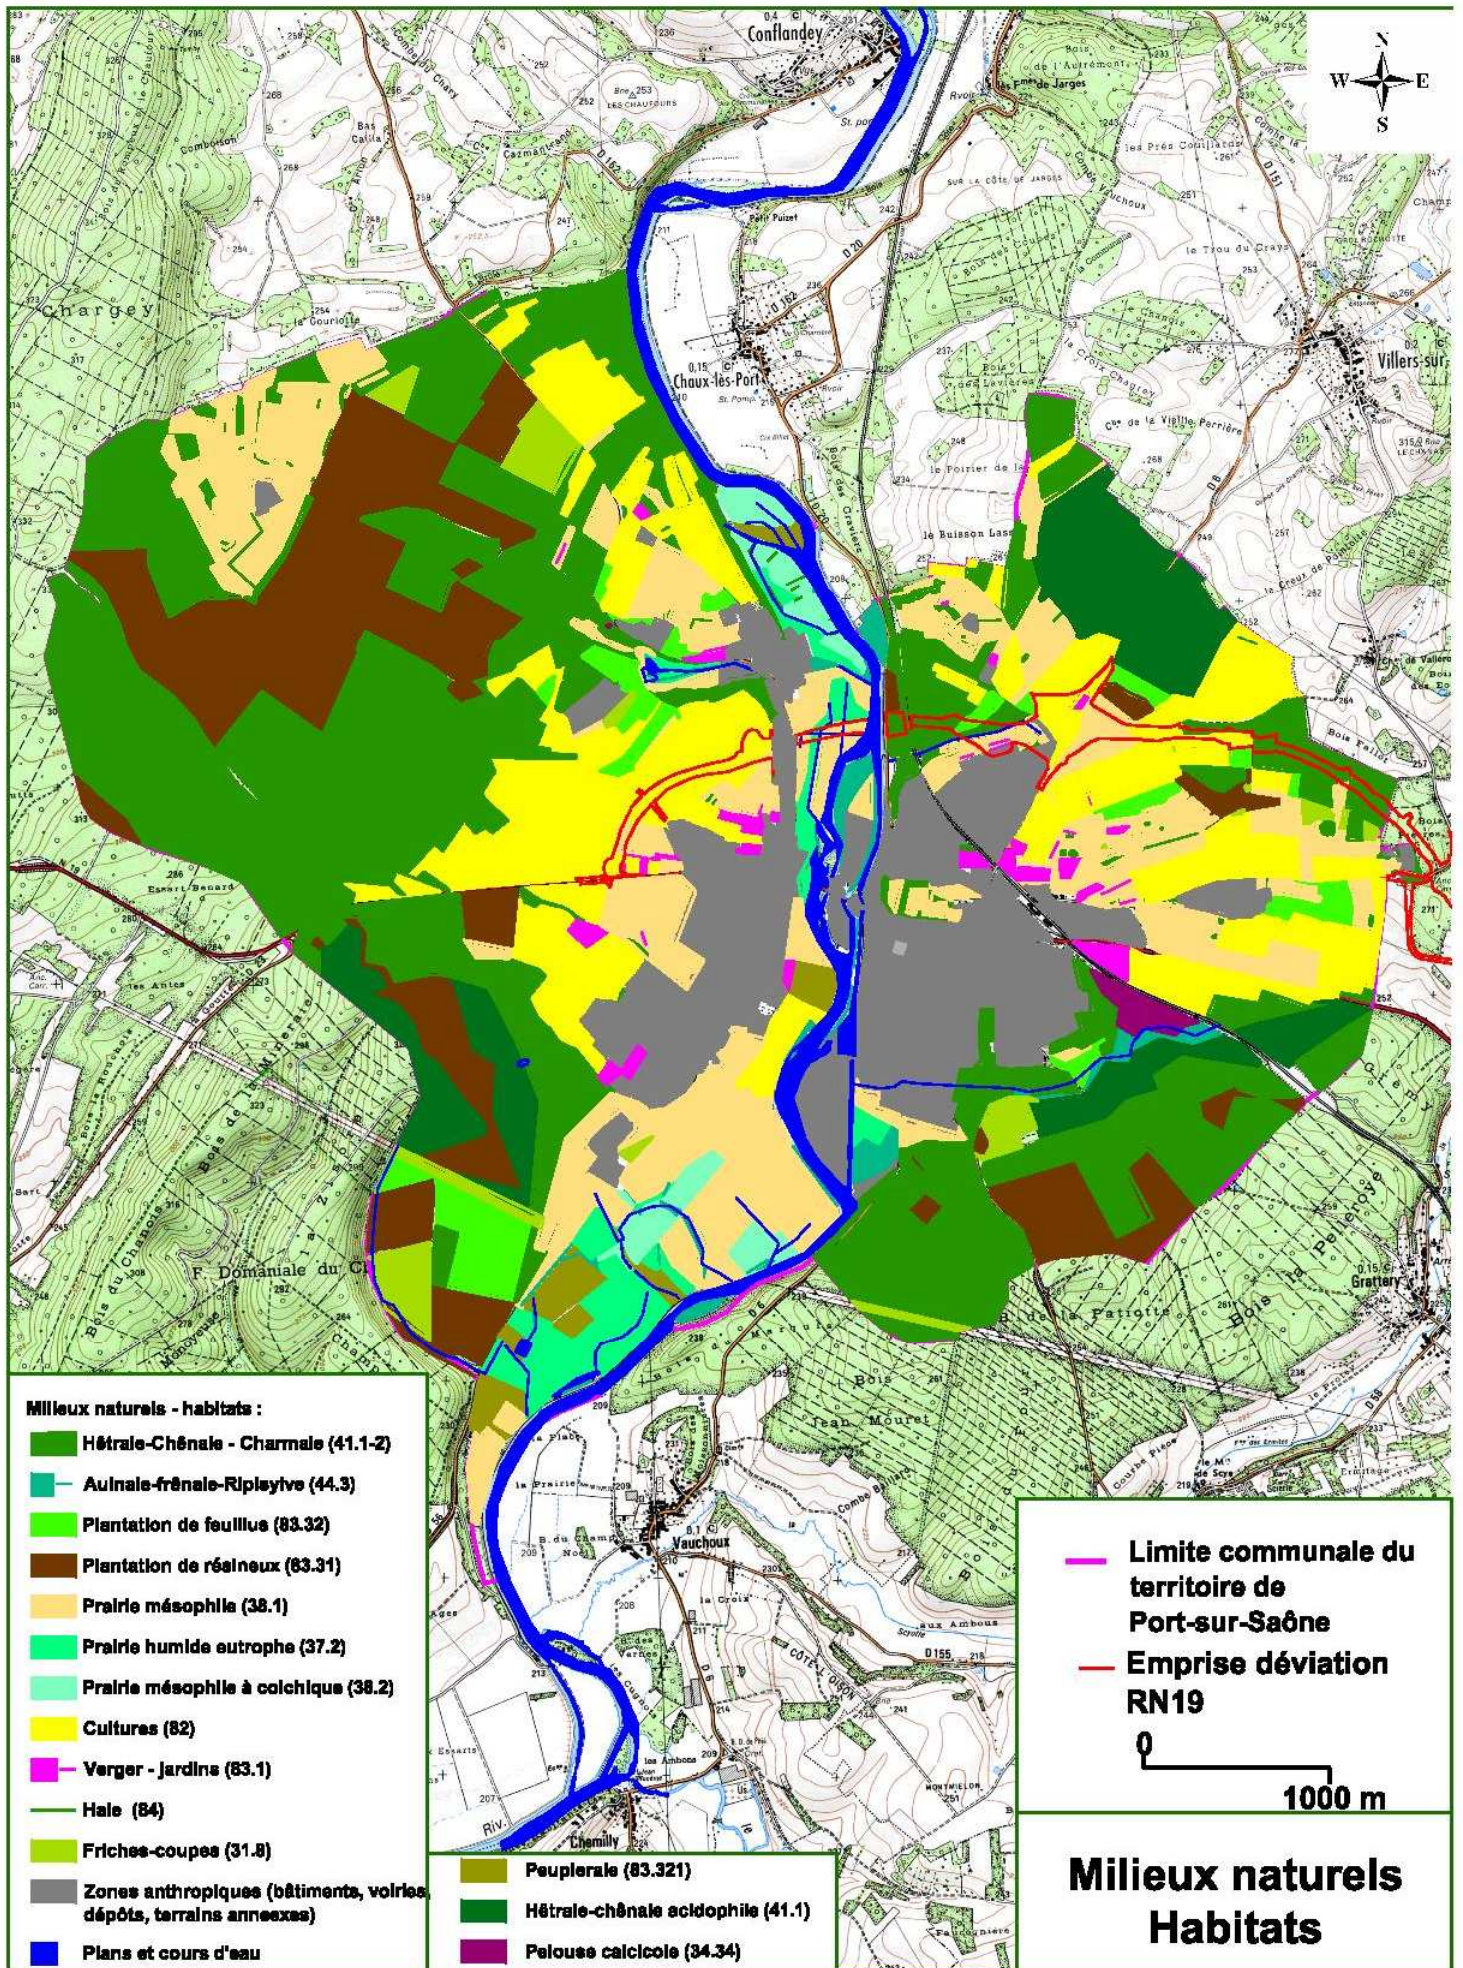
N
W E
S

Conflandey
Chargey
Chaux-lès-Port
Villers-sur-
F. Domaniale du Ch
Vauchoux
Chemilly
Grattery
Bois
Jean Mouret

Milieux naturels - habitats :
Hêtraie-Chênaie - Charmaie (41.1-2)
Aulnaie-frênaie-Ripisylve (44.3)
Plantation de feuillus (83.32)
Plantation de résineux (83.31)
Prairie mésophile (38.1)
Prairie humide eutrophe (37.2)
Prairie mésophile à colchique (38.2)
Cultures (82)
Verger - jardins (83.1)
Haie (84)
Friches-coupes (31.8)
Zones anthropiques (bâtiments, voiries, dépôts, terrains annexes)
Plans et cours d'eau

Peupleraie (83.321)
Hêtraie-chênaie acidophile (41.1)
Pelouse calcicole (34.34)

Limite communale du territoire de Port-sur-Saône
Emprise déviation RN19

0
1000 m

Milieux naturels
Habitats